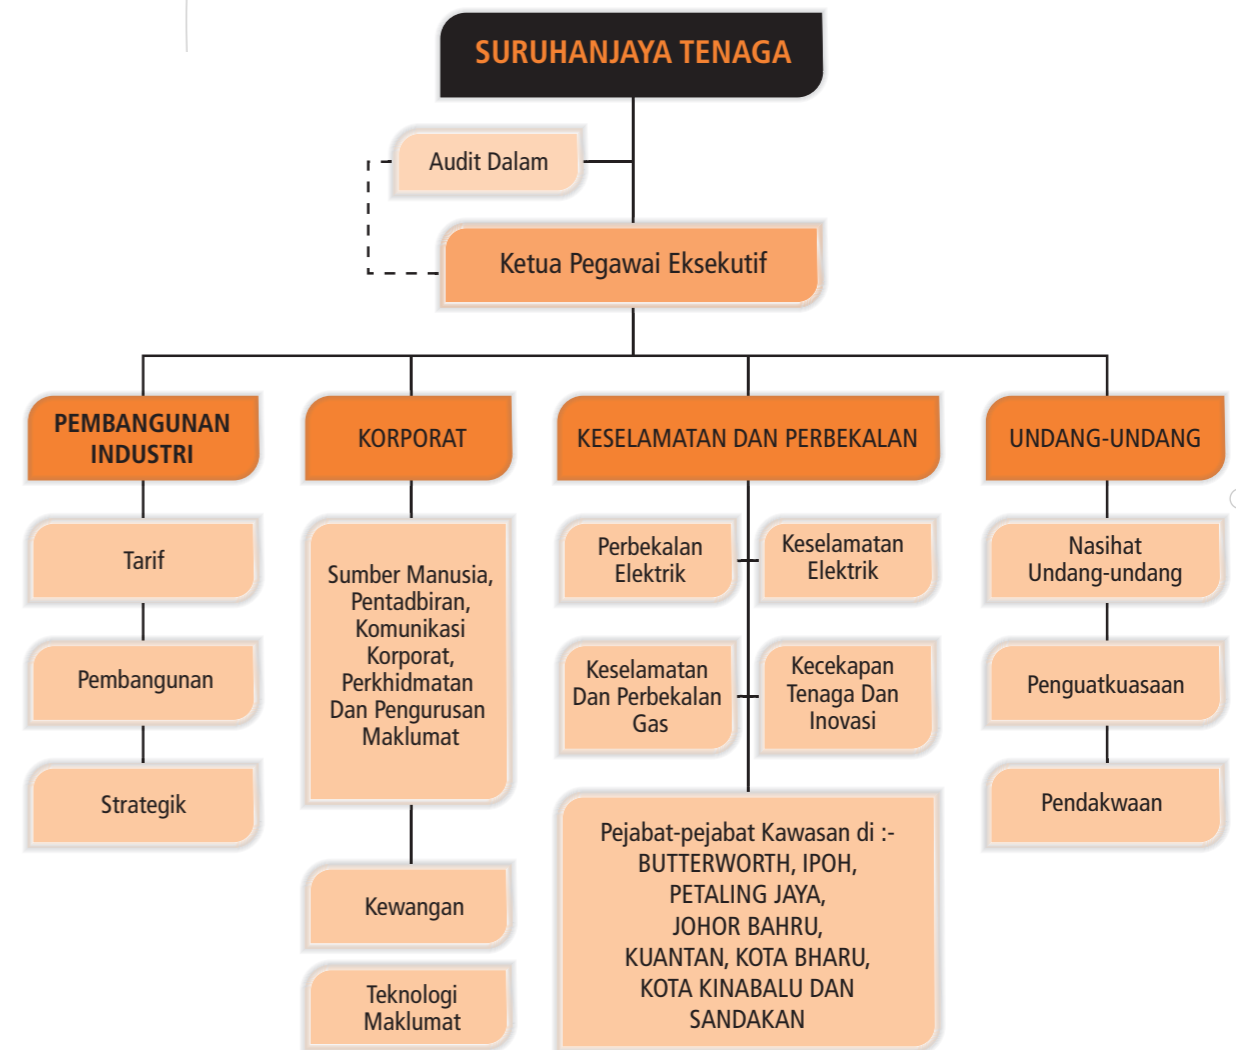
SURUHANJAYA TENAGA

Audit Dalam

Ketua Pegawai Eksekutif

PEMBANGUNAN INDUSTRI

Tarif

Pembangunan

Strategik

KORPORAT

Sumber Manusia, Pentadbiran, Komunikasi Korporat, Perkhidmatan Dan Pengurusan Maklumat

Kewangan

Teknologi Maklumat

KESELAMATAN DAN PERBEKALAN

Perbekalan Elektrik

Keselamatan Elektrik

Keselamatan Dan Perbekalan Gas

Kecekapan Tenaga Dan Inovasi

Pejabat-pejabat Kawasan di :- BUTTERWORTH, IPOH, PETALING JAYA, JOHOR BAHRU, KUANTAN, KOTA BHARU, KOTA KINABALU DAN SANDAKAN

UNDANG-UNDANG

Nasihat Undang-undang

Penguatkuasaan

Pendakwaan